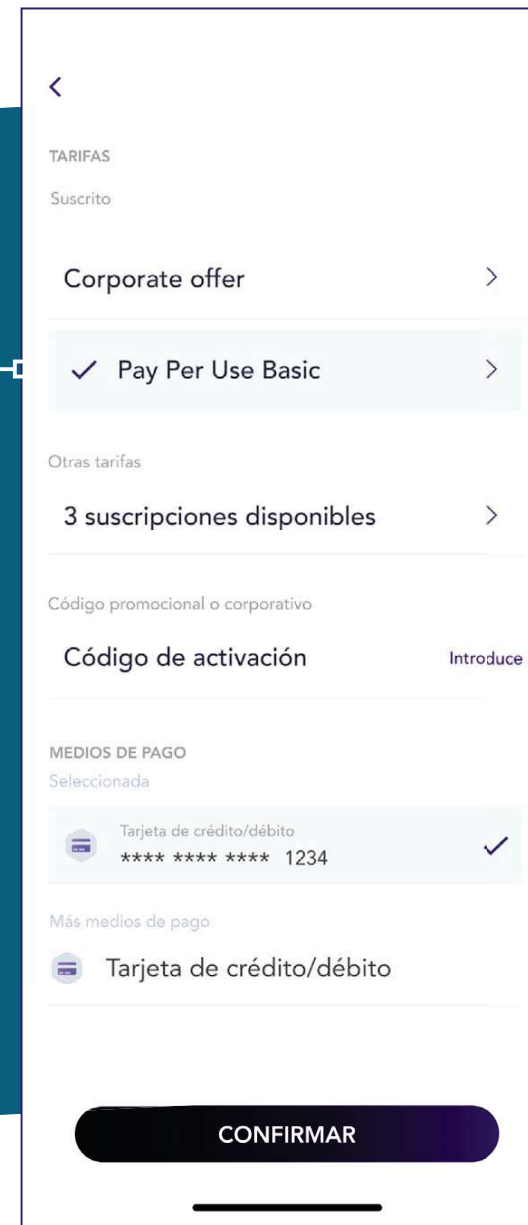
<

TARIFAS

Suscrito

Corporate offer >

✓ Pay Per Use Basic >

Otras tarifas

3 suscripciones disponibles >

Código promocional o corporativo

Código de activación Introduce

MEDIOS DE PAGO

Seleccionada

Tarjeta de crédito/débito
**** **** **** 1234 ✓

Más medios de pago

Tarjeta de crédito/débito

CONFIRMAR